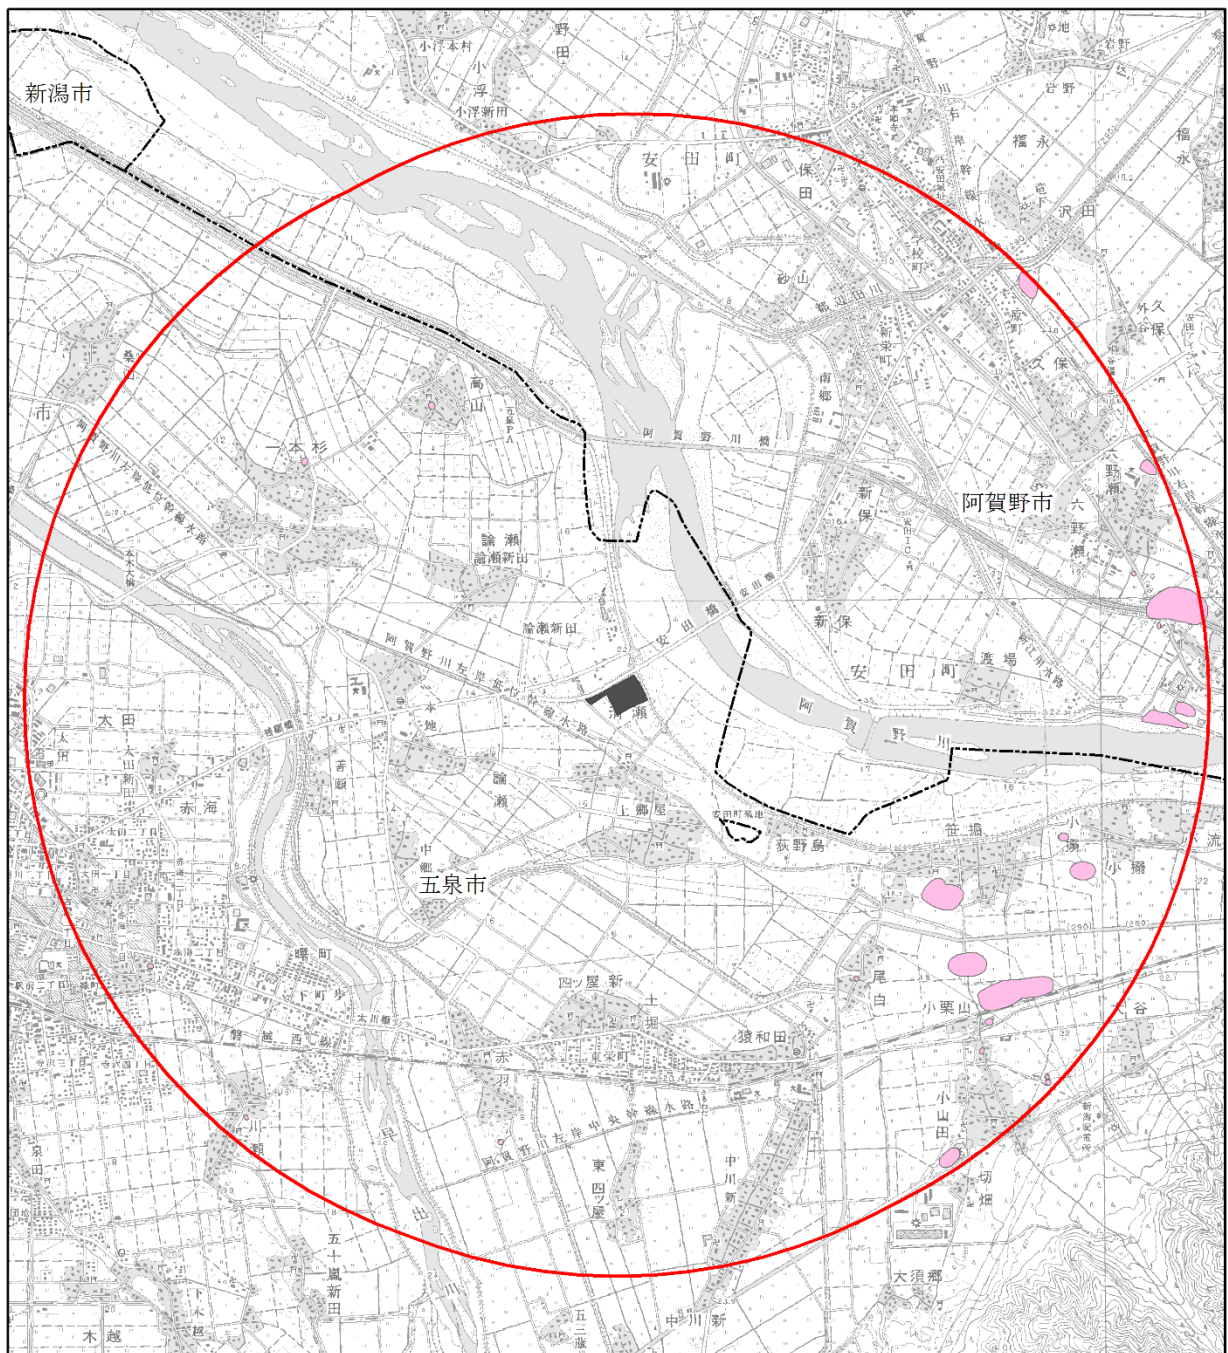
新潟市

阿賀野市

五泉市

小浮本村
野田
小浮
小浮新田
安田町
保田
砂山
新栄町
南郷
福永
岩野
沢田
外久保
久保
六野瀬
高山
一本杉
阿賀野川橋
新保
論瀬
論瀬新田
安田橋
安田町
渡場
阿賀野川
太田
赤海
論瀬
上郷屋
荻野島
笹堀
小湯
小瀬
中郷
曙町
下町
四ッ屋
新
土堀
尾白
小栗山
猿和田
東栄町
赤羽
阿賀野川左岸中央幹線水路
東四ッ屋
中川新
小山田
切畑
大須郷
五十嵐新田
木越
中川新